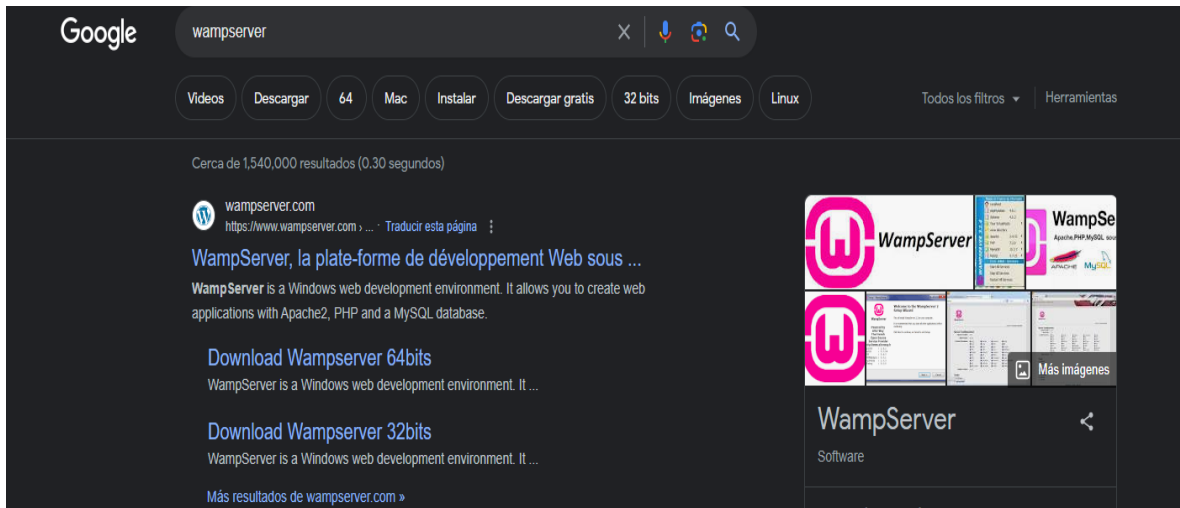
Google

wampserver

Videos | Descargar | 64 | Mac | Instalar | Descargar gratis | 32 bits | Imágenes | Linux

Todos los filtros | Herramientas

Cerca de 1,540,000 resultados (0.30 segundos)

wampserver.com
https://www.wampserver.com › ... · Traducir esta página

WampServer, la plate-forme de développement Web sous ...

WampServer is a Windows web development environment. It allows you to create web applications with Apache2, PHP and a MySQL database.

Download Wampserver 64bits
WampServer is a Windows web development environment. It ...

Download Wampserver 32bits
WampServer is a Windows web development environment. It ...

Más resultados de wampserver.com »

WampServer

WampSe
Apache,PHP,MySQL sou
APACHE MySQL

Más imágenes

WampServer
Software